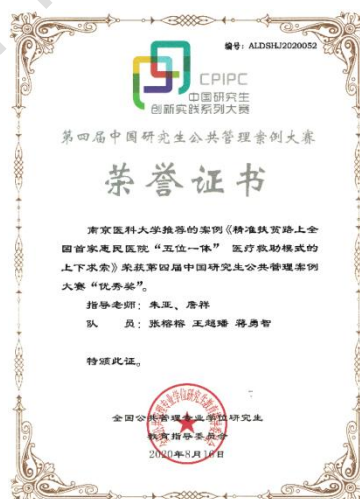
编号：ALDSHJ2020052

CPIPC
中国研究生
创新实践系列大赛

第四届中国研究生公共管理案例大赛

荣誉证书

南京医科大学推荐的案例《精准扶贫路上全国首家惠民医院"五位一体"医疗救助模式的上下求索》荣获第四届中国研究生公共管理案例大赛"优秀奖"。

指导老师：朱亚、唐祥

队　　员：张榕榕 王超娣 蒋勇智

特颁此证。

全国公共管理专业学位研究生
教育指导委员会
2020年8月10日